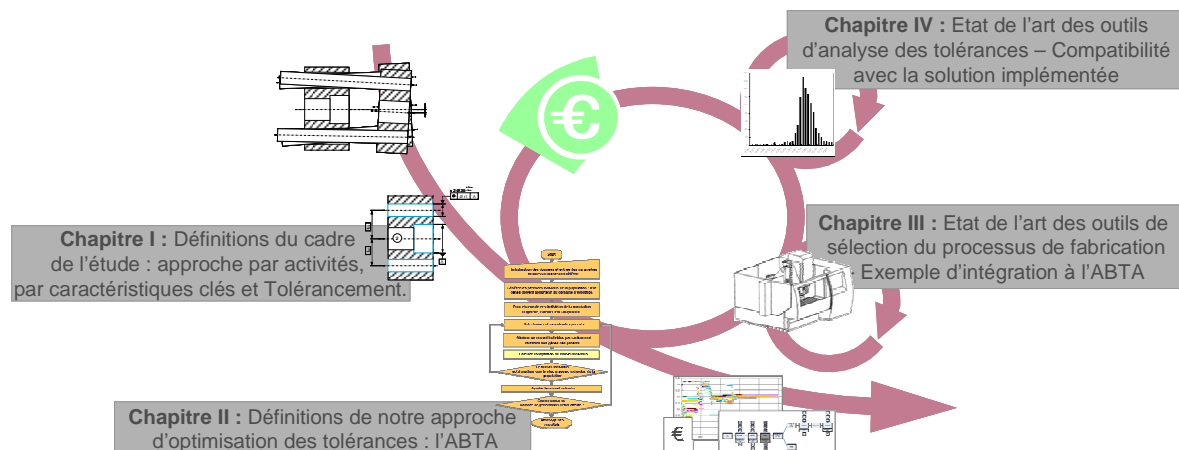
Chapitre IV : Etat de l'art des outils d'analyse des tolérances – Compatibilité avec la solution implémentée

€

Chapitre III : Etat de l'art des outils de sélection du processus de fabrication – Exemple d'intégration à l'ABTA

Chapitre I : Définitions du cadre de l'étude : approche par activités, par caractéristiques clés et Tolérancement.

Chapitre II : Définitions de notre approche d'optimisation des tolérances : l'ABTA

€